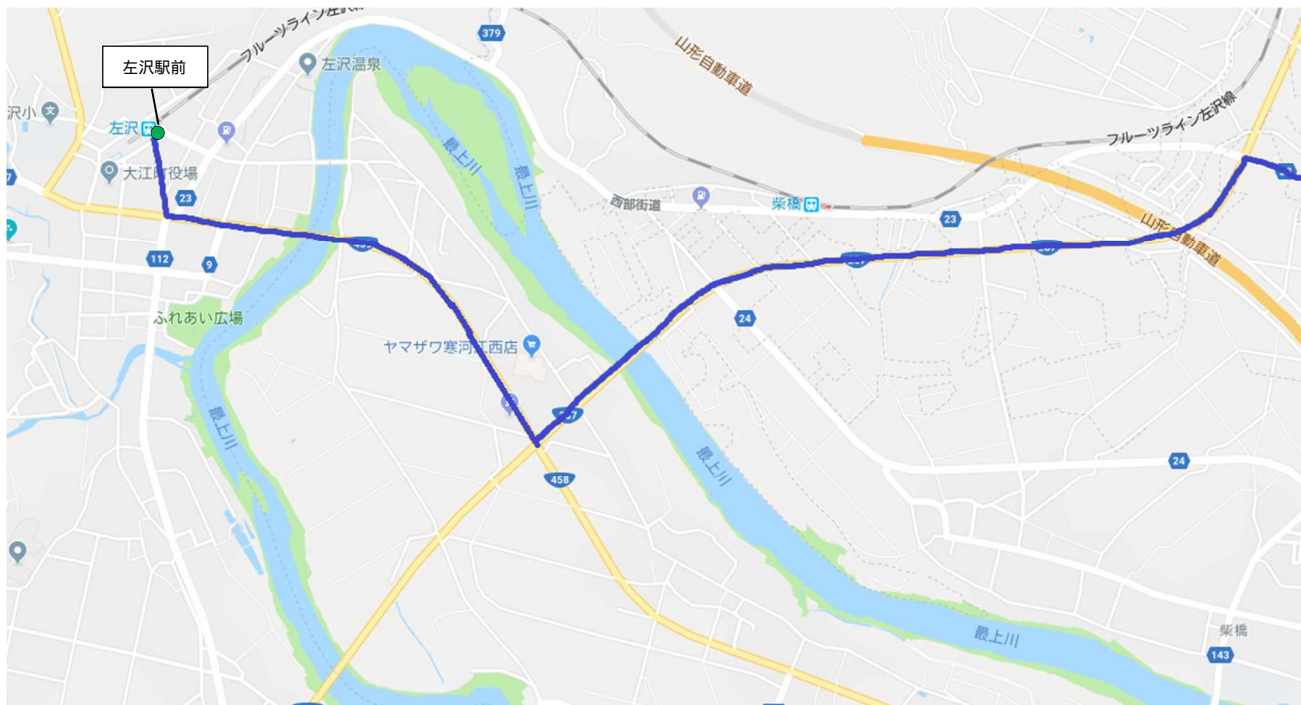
左沢駅前

フルーツライン左沢線
379
左沢温泉
山形自動車道
沢小
左沢
大江町役場
23
112
9
最上川
最上川
西部街道
柴橋
23
フルーツライン左沢線
山形自動車道
458
267
267
24
ふれあい広場
ヤマザワ寒河江西店
267
458
最上川
最上川
24
最上川
柴橋
143